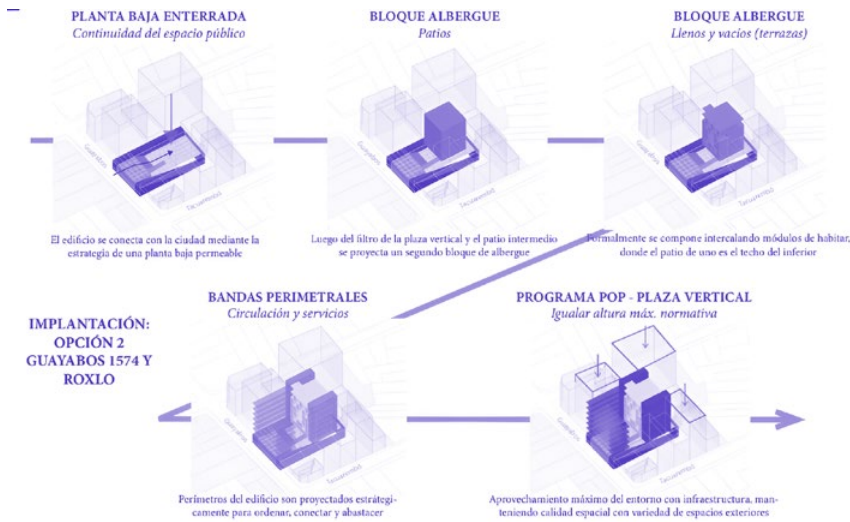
PLANTA BAJA ENTERRADA
Continuidad del espacio público

El edificio se conecta con la ciudad mediante la estrategia de una planta baja permeable

BLOQUE ALBERGUE
Patios

Luego del filtro de la plaza vertical y el patio intermedio se proyecta un segundo bloque de albergue

BLOQUE ALBERGUE
Llenos y vacíos (terrazas)

Formalmente se compone intercalando módulos de habitar, donde el patio de uno es el techo del inferior

IMPLANTACIÓN: OPCIÓN 2 GUAYABOS 1574 Y ROXLO

BANDAS PERIMETRALES
Circulación y servicios

Perímetros del edificio son proyectados estratégicamente para ordenar, conectar y abastecer

PROGRAMA POP - PLAZA VERTICAL
Igualar altura máx. normativa

Aprovechamiento máximo del entorno con infraestructura, manteniendo calidad espacial con variedad de espacios exteriores

Guayabos
Tacuarembó
Guayabos
Tacuarembó
Guayabos
Tacuarembó
Guayabos
Tacuarembó
Guayabos
Tacuarembó